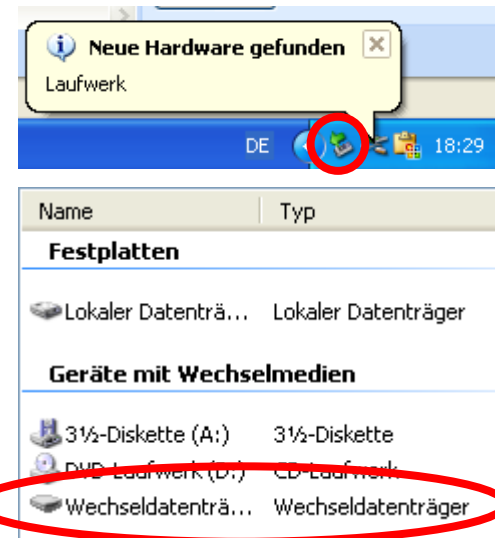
Neue Hardware gefunden
Laufwerk

DE 18:29

| Name | Typ |
|---|---|
| **Festplatten** | |
| Lokaler Datenträ... | Lokaler Datenträger |
| **Geräte mit Wechselmedien** | |
| 3½-Diskette (A:) | 3½-Diskette |
| DVD-Laufwerk (D:) | CD-Laufwerk |
| Wechseldatenträ... | Wechseldatenträger |